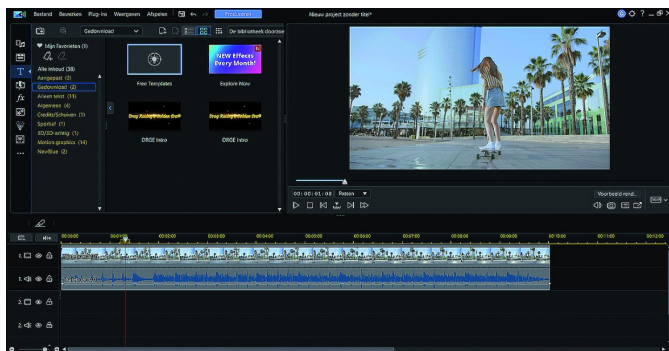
Bestand Bewerken Plug-ins Weergeven Afspelen Produceren Nieuw project zonder titel*

Gedownload De bibliotheek doorzoe

Mijn favorieten (1)
Alle inhoud (38)
Aangepast (2)
Gedownload (2)
Alleen tekst (15)
Algemeen (4)
Credits/Schuiven (1)
Speciaal (1)
3D/3D-achtig (1)
Motion graphics (14)
NewBlue (2)

Free Templates
NEW Effects Every Month!
Explore More
DRSE Intro
DRSE Intro

00:00:01:08 Fasen
Voorbeeld kwal.

00:00:00 00:01:00 00:02:00 00:03:00 00:04:00 00:05:00 00:06:00 00:07:00 00:08:00 00:09:00 00:10:00 00:11:00 00:12:00

1.
1.
2.
2.